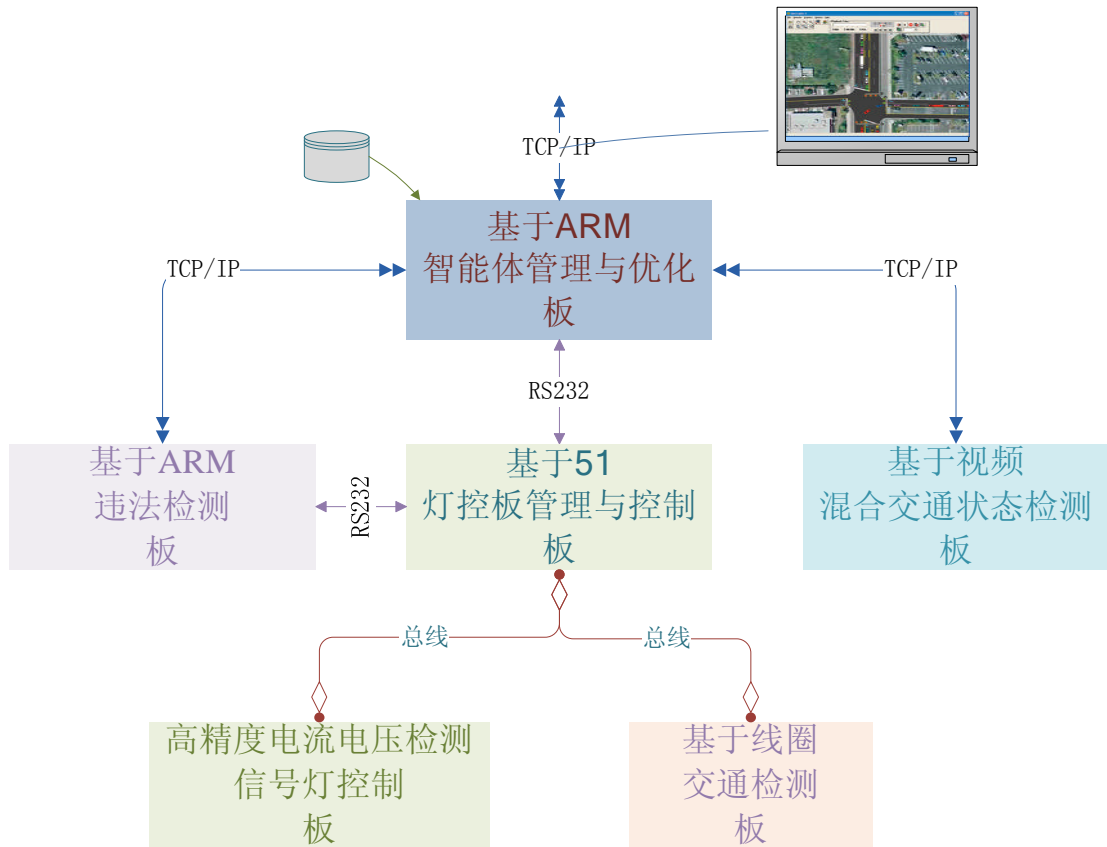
TCP/IP

基于ARM
智能体管理与优化板

TCP/IP

TCP/IP

RS232

基于ARM
违法检测板

RS232

基于51
灯控板管理与控制板

基于视频
混合交通状态检测板

总线

总线

高精度电流电压检测
信号灯控制板

基于线圈
交通检测板